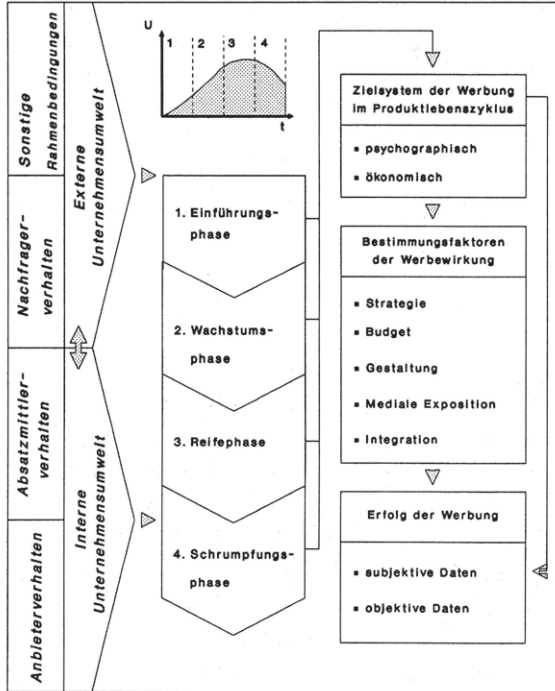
Sonstige Rahmenbedingungen

Nachfrager-verhalten

Absatzmittler-verhalten

Anbieterverhalten

Externe Unternehmensumwelt

Interne Unternehmensumwelt

U

1 2 3 4

t

1. Einführungs-phase

2. Wachstums-phase

3. Reifephase

4. Schrumpfungs-phase

Zielsystem der Werbung im Produktlebenszyklus

▪ psychographisch

▪ ökonomisch

Bestimmungsfaktoren der Werbewirkung

▪ Strategie

▪ Budget

▪ Gestaltung

▪ Mediale Exposition

▪ Integration

Erfolg der Werbung

▪ subjektive Daten

▪ objektive Daten